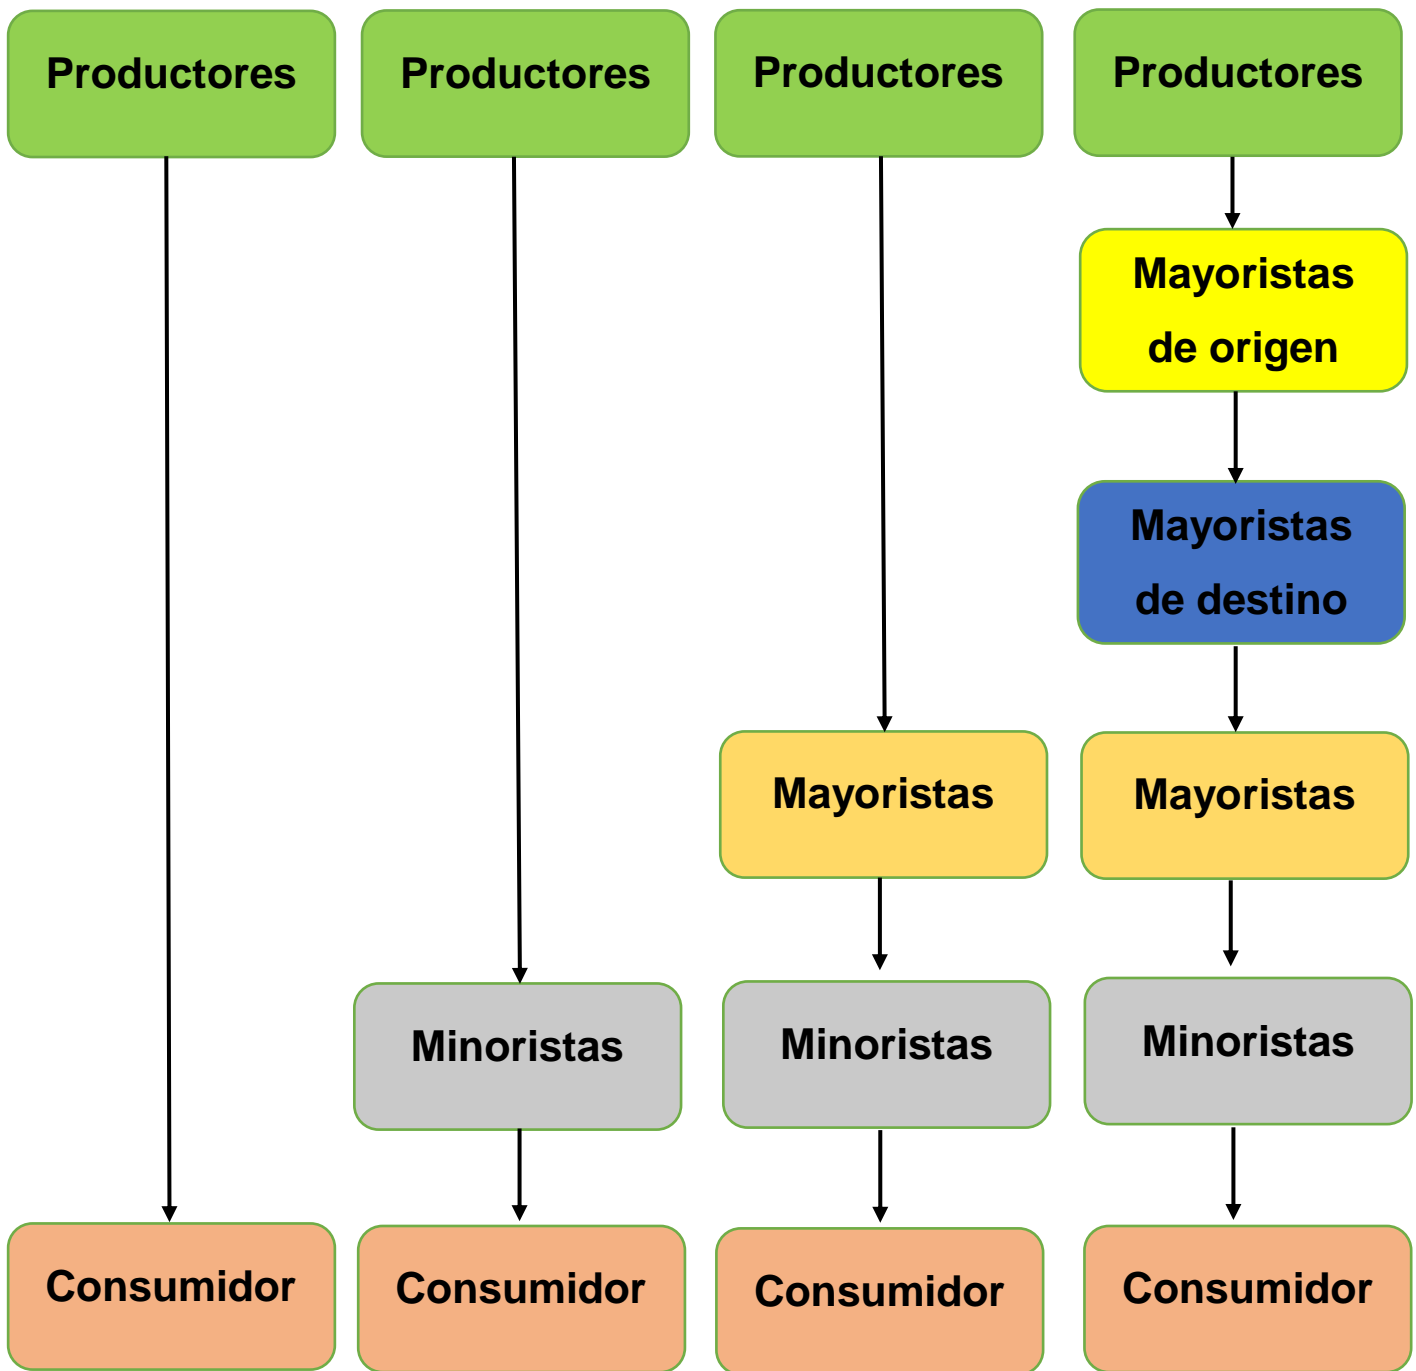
Productores

Consumidor

Productores

Minoristas

Consumidor

Productores

Mayoristas

Minoristas

Consumidor

Productores

Mayoristas de origen

Mayoristas de destino

Mayoristas

Minoristas

Consumidor